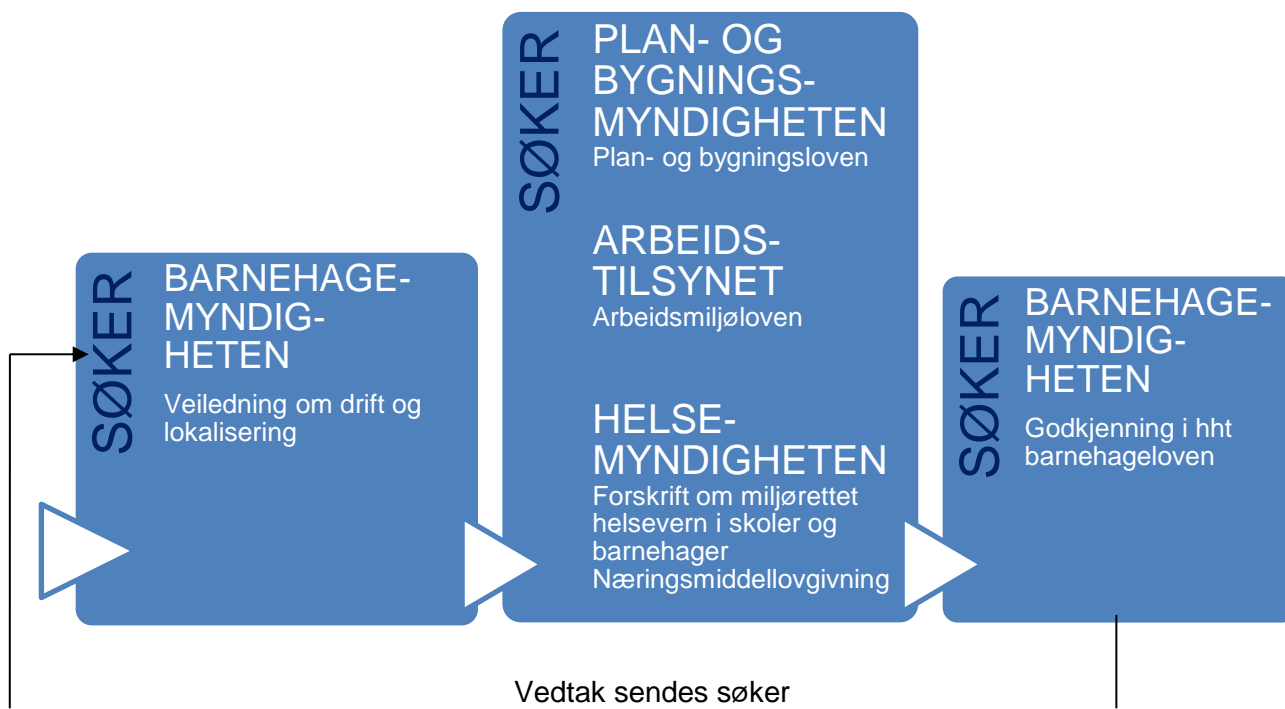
SØKER
BARNEHAGE-MYNDIGHETEN
Veiledning om drift og lokalisering

SØKER
PLAN- OG BYGNINGS-MYNDIGHETEN
Plan- og bygningsloven

ARBEIDS-TILSYNET
Arbeidsmiljøloven

HELSE-MYNDIGHETEN
Forskrift om miljørettet helsevern i skoler og barnehager
Næringsmiddellovgivning

SØKER
BARNEHAGE-MYNDIGHETEN
Godkjenning i hht barnehageloven

Vedtak sendes søker